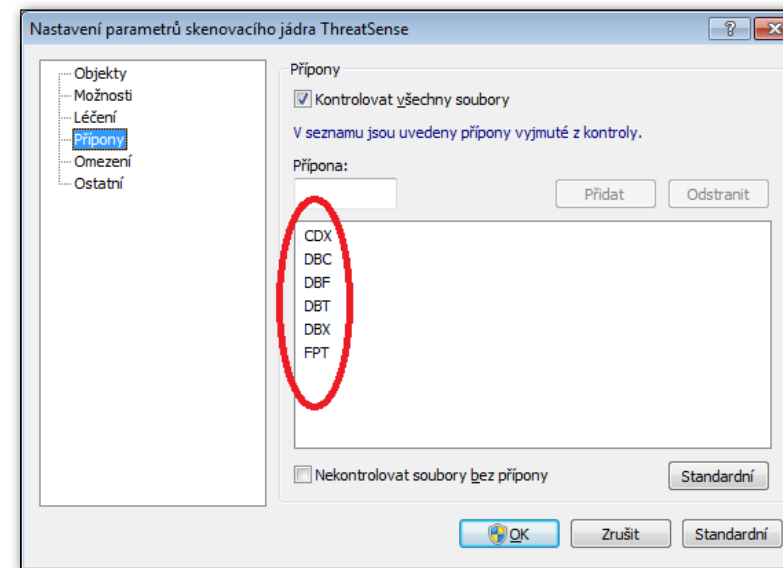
Nastavení parametrů skenovacího jádra ThreatSense

?

Objekty
Možnosti
Léčení
Přípony
Omezení
Ostatní

Přípony

Kontrolovat všechny soubory

V seznamu jsou uvedeny přípony vyjmuté z kontroly.

Přípona:

Přidat

Odstranit

CDX
DBC
DBF
DBT
DBX
FPT

Nekontrolovat soubory bez přípony

Standardní

OK

Zrušit

Standardní